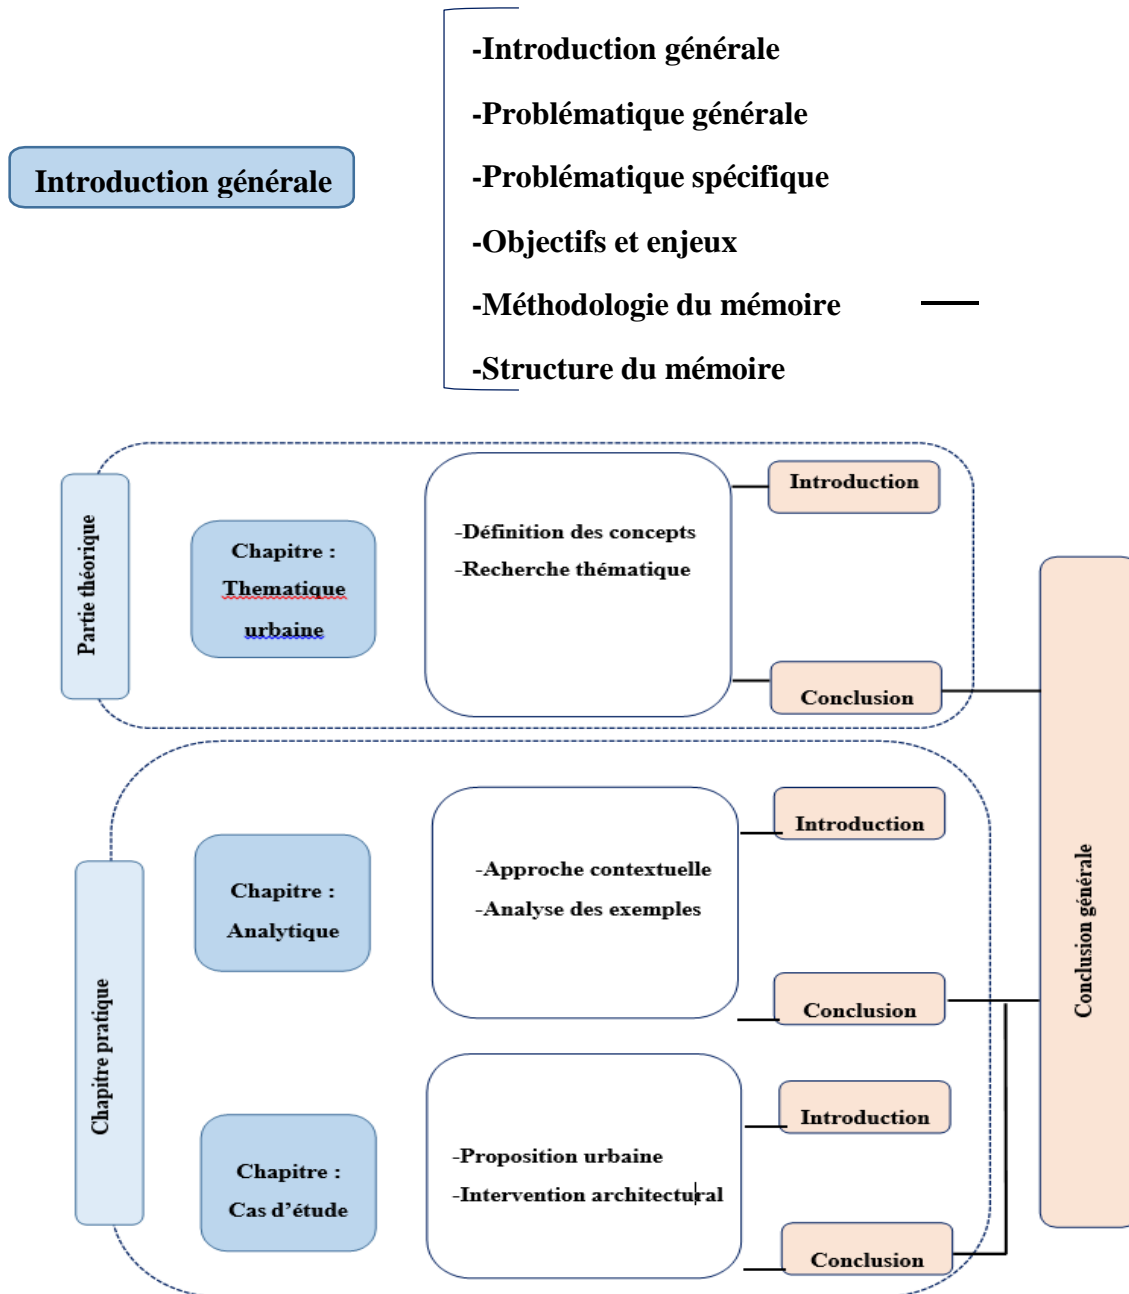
Introduction générale

-Introduction générale

-Problématique générale

-Problématique spécifique

-Objectifs et enjeux

-Méthodologie du mémoire

-Structure du mémoire

Partie théorique

Chapitre : Thematique urbaine

-Définition des concepts
-Recherche thématique

Introduction

Conclusion

Chapitre pratique

Chapitre : Analytique

-Approche contextuelle
-Analyse des exemples

Introduction

Conclusion

Chapitre : Cas d'étude

-Proposition urbaine
-Intervention architectural

Introduction

Conclusion

Conclusion générale